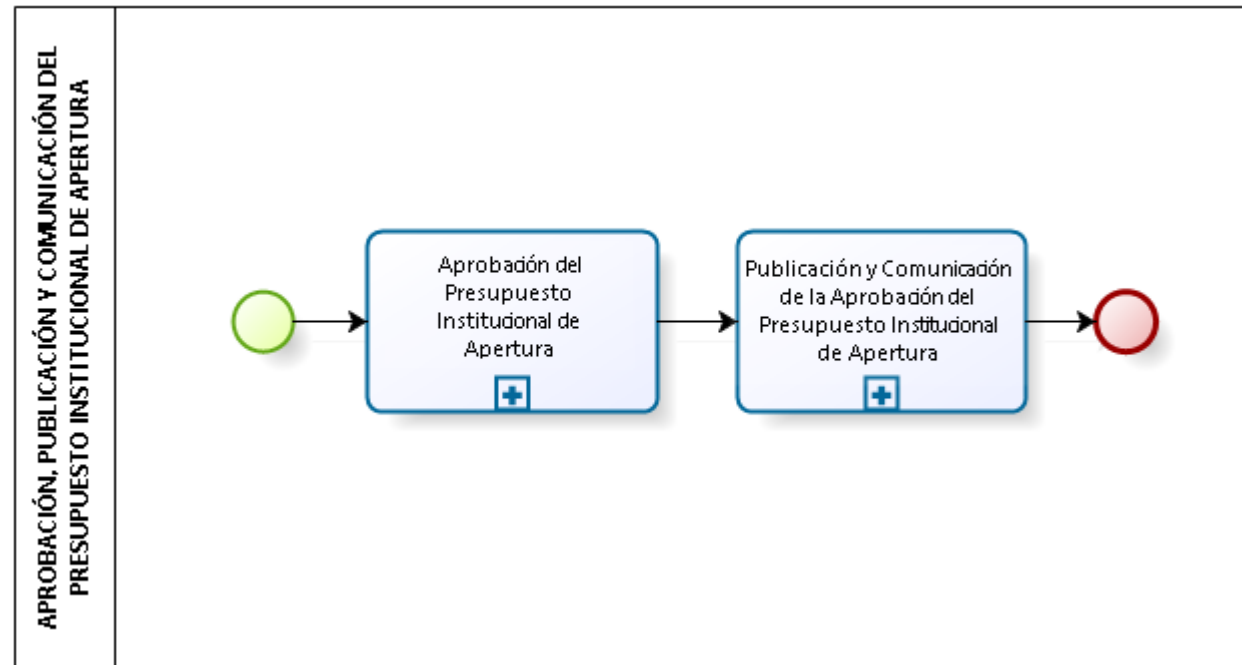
APROBACIÓN, PUBLICACIÓN Y COMUNICACIÓN DEL PRESUPUESTO INSTITUCIONAL DE APERTURA

Aprobación del Presupuesto Institucional de Apertura

Publicación y Comunicación de la Aprobación del Presupuesto Institucional de Apertura